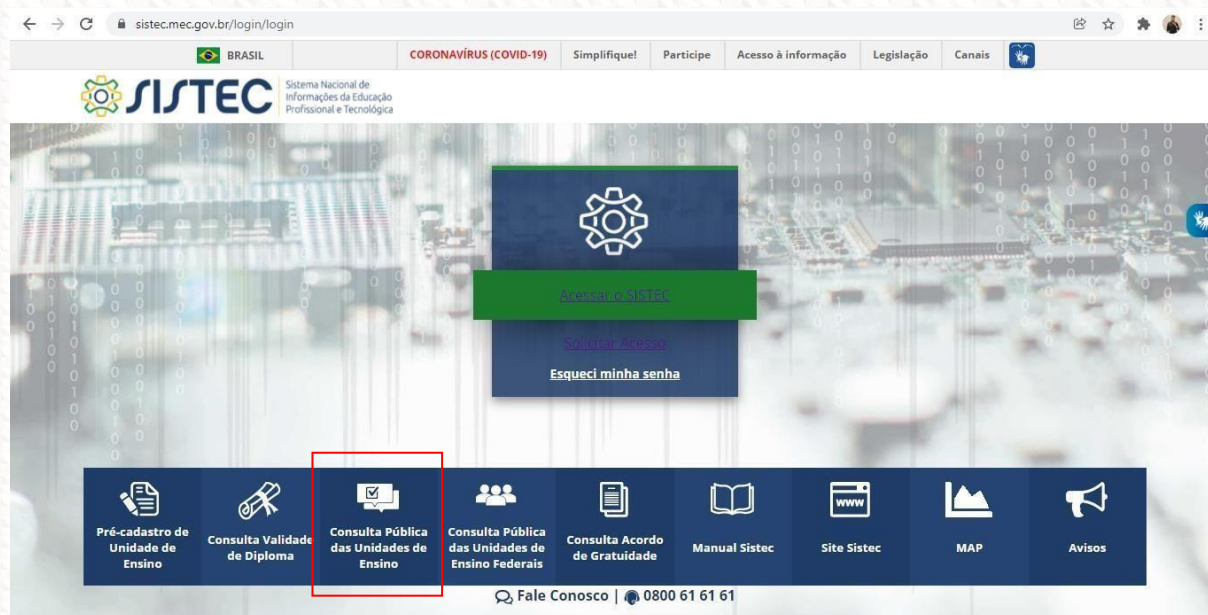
sistec.mec.gov.br/login/login

BRASIL | CORONAVÍRUS (COVID-19) | Simplifique! | Participe | Acesso à informação | Legislação | Canais

SISTEC Sistema Nacional de Informações da Educação Profissional e Tecnológica

Acessar o SISTEC

Solicitar Acesso

Esqueci minha senha

Pré-cadastro de Unidade de Ensino

Consulta Validade de Diploma

Consulta Pública das Unidades de Ensino

Consulta Pública das Unidades de Ensino Federais

Consulta Acordo de Gratuidade

Manual Sistec

www

Site Sistec

MAP

Avisos

Fale Conosco | 0800 61 61 61